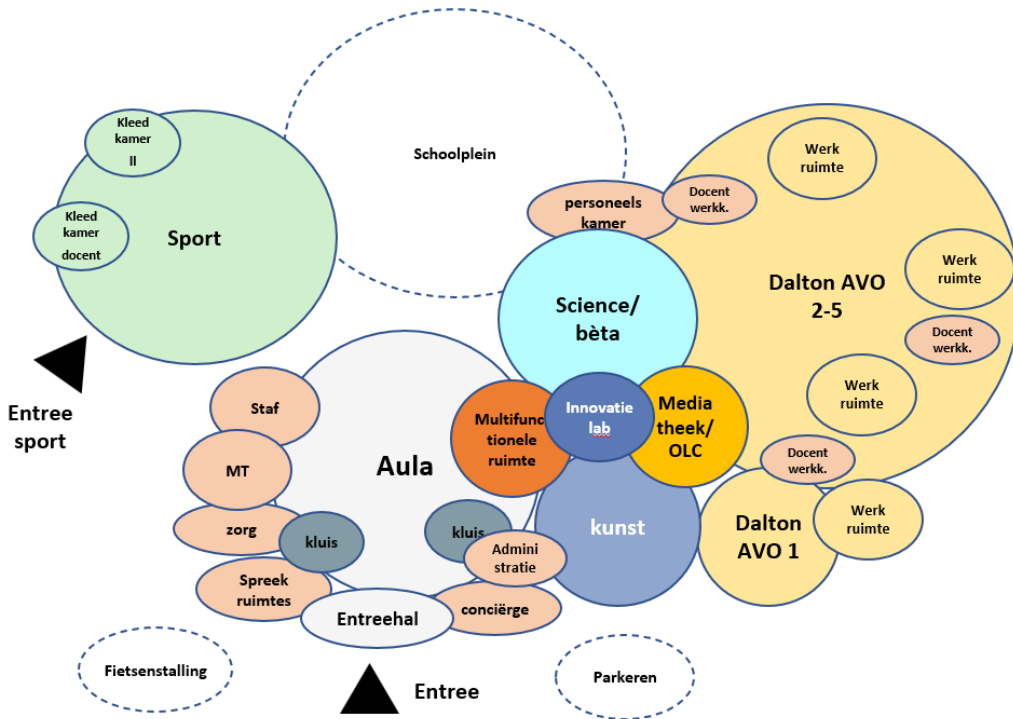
Kleed kamer ll

Schoolplein

Kleed kamer docent

Sport

Entree sport

personeels kamer

Docent werkk.

Werk ruimte

Dalton AVO 2-5

Werk ruimte

Docent werkk.

Science/ bèta

Werk ruimte

Staf

Aula

Multifunctionele ruimte

Innovatie lab

Media theek/ OLC

Docent werkk.

MT

kunst

Dalton AVO 1

Werk ruimte

zorg

kluis

kluis

Admini stratie

Spreek ruimtes

Entreehal

conciërge

Fietsenstalling

Entree

Parkeren